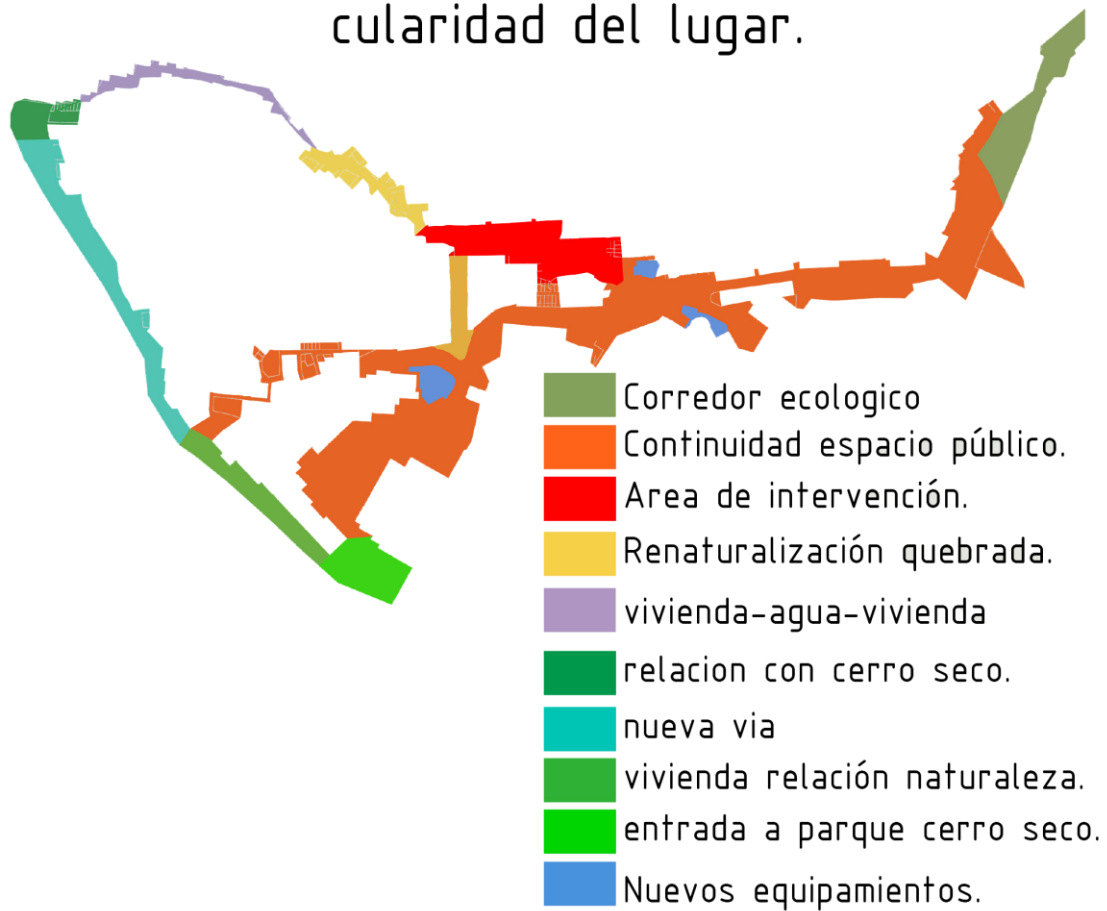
cularidad del lugar.

Corredor ecologico
Continuidad espacio público.
Area de intervención.
Renaturalización quebrada.
vivienda-agua-vivienda
relacion con cerro seco.
nueva via
vivienda relación naturaleza.
entrada a parque cerro seco.
Nuevos equipamientos.